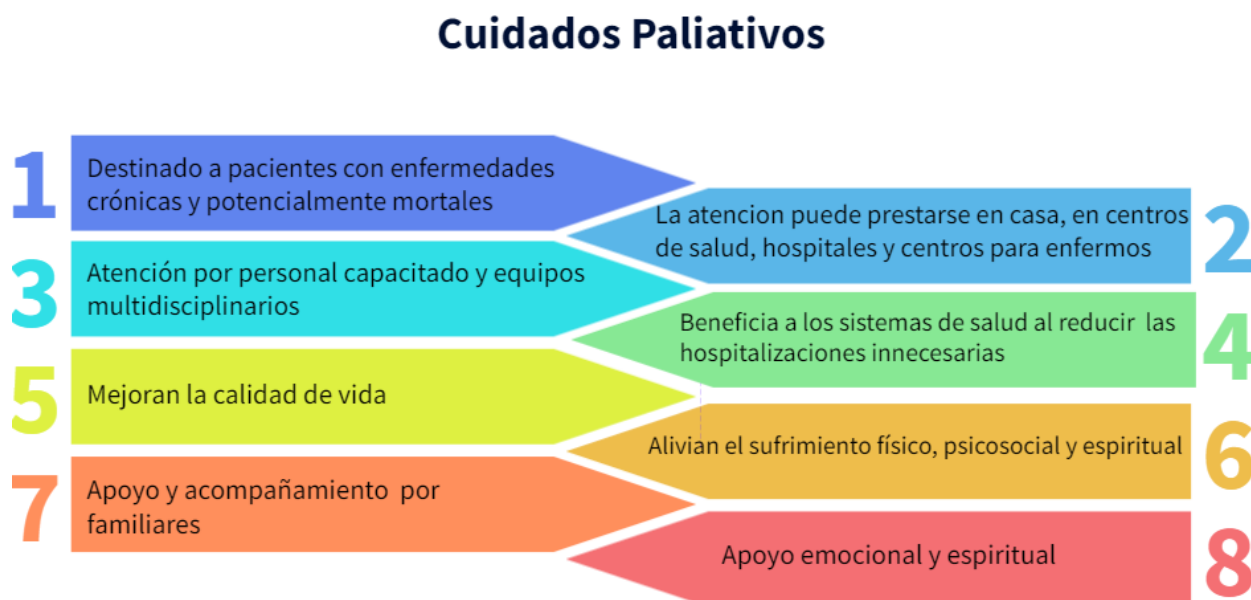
Cuidados Paliativos

1 Destinado a pacientes con enfermedades crónicas y potencialmente mortales

La atencion puede prestarse en casa, en centros de salud, hospitales y centros para enfermos 2

3 Atención por personal capacitado y equipos multidisciplinarios

Beneficia a los sistemas de salud al reducir las hospitalizaciones innecesarias 4

5 Mejoran la calidad de vida

Alivian el sufrimiento físico, psicosocial y espiritual 6

7 Apoyo y acompañamiento por familiares

Apoyo emocional y espiritual 8